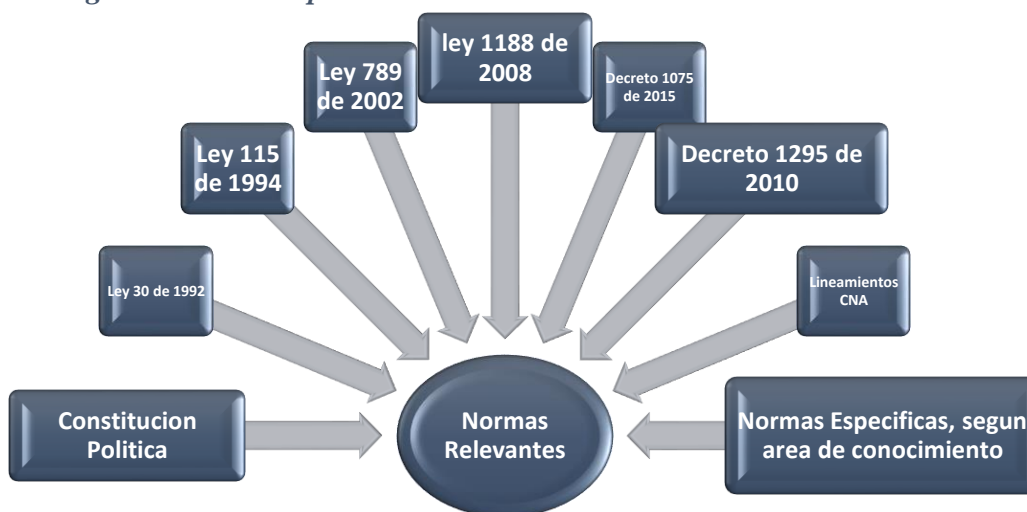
Constitucion Politica

Ley 30 de 1992

Ley 115 de 1994

Ley 789 de 2002

ley 1188 de 2008

Decreto 1075 de 2015

Decreto 1295 de 2010

Lineamientos CNA

Normas Especificas, segun area de conocimiento

Normas Relevantes